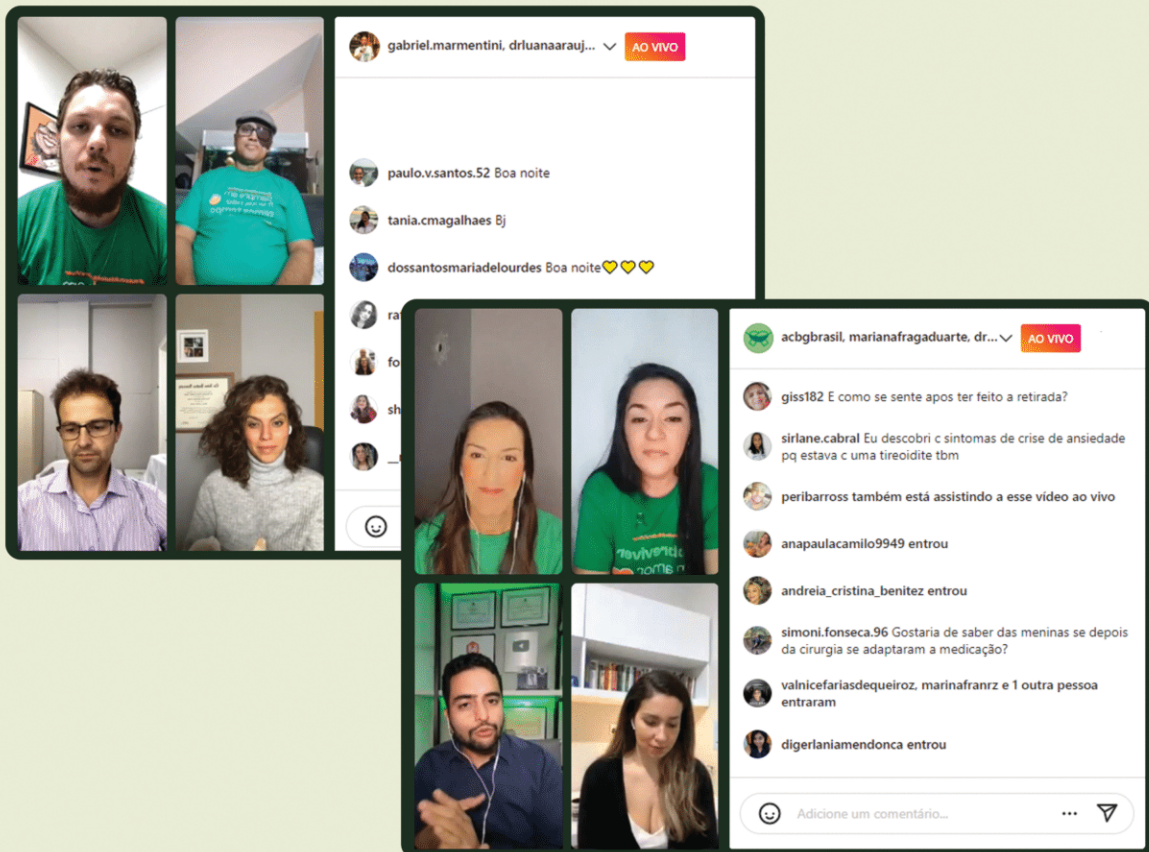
gabriel.marmentini, drluanaarauj... AO VIVO

paulo.v.santos.52 Boa noite

tania.cmagalhaes Bj

dossantosmariadelourdes Boa noite💛💛💛

ra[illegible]

fo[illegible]

sh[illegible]

acbgbrasil, marianafragaduarte, dr... AO VIVO

giss182 E como se sente apos ter feito a retirada?

sirlane.cabral Eu descobri c sintomas de crise de ansiedade pq estava c uma tireoidite tbm

peribarross também está assistindo a esse vídeo ao vivo

anapaulacamilo9949 entrou

andreia_cristina_benitez entrou

simoni.fonseca.96 Gostaria de saber das meninas se depois da cirurgia se adaptaram a medicação?

valnicefariasdequeiroz, marinafranrz e 1 outra pessoa entraram

digerlaniamendonca entrou

Adicione um comentário...